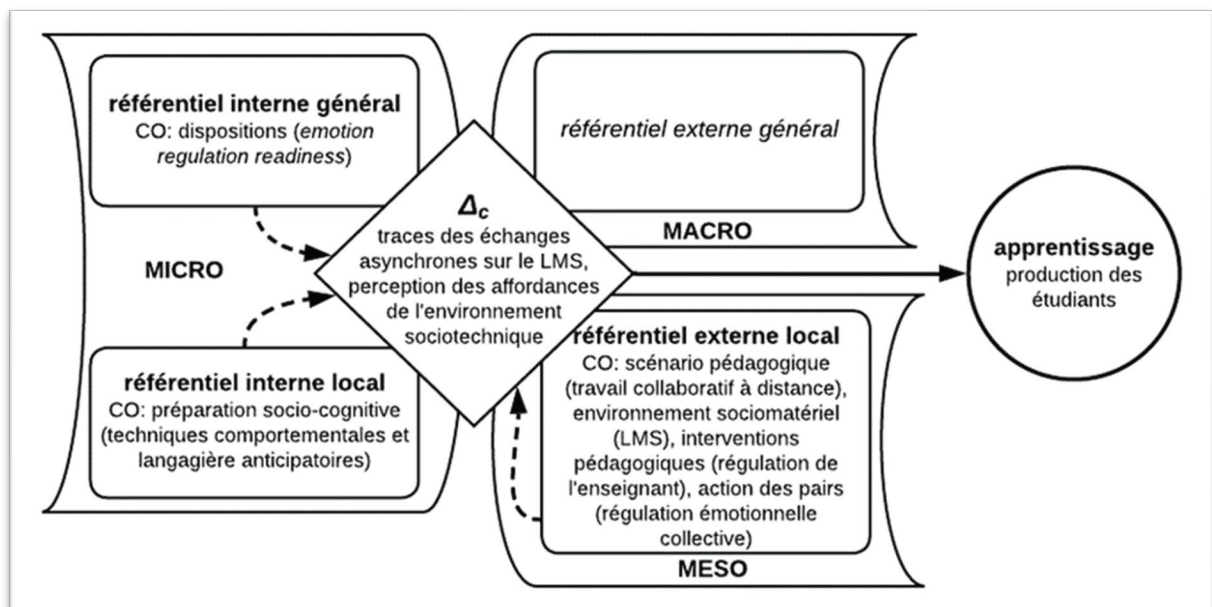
**référentiel interne général**
CO: dispositions (*emotion regulation readiness*)

MICRO

**référentiel interne local**
CO: préparation socio-cognitive (techniques comportementales et langagière anticipatoires)

$\Delta_c$
traces des échanges asynchrones sur le LMS, perception des affordances de l'environnement sociotechnique

*référentiel externe général*

MACRO

**référentiel externe local**
CO: scénario pédagogique (travail collaboratif à distance), environnement sociomatériel (LMS), interventions pédagogiques (régulation de l'enseignant), action des pairs (régulation émotionnelle collective)

MESO

**apprentissage**
production des étudiants